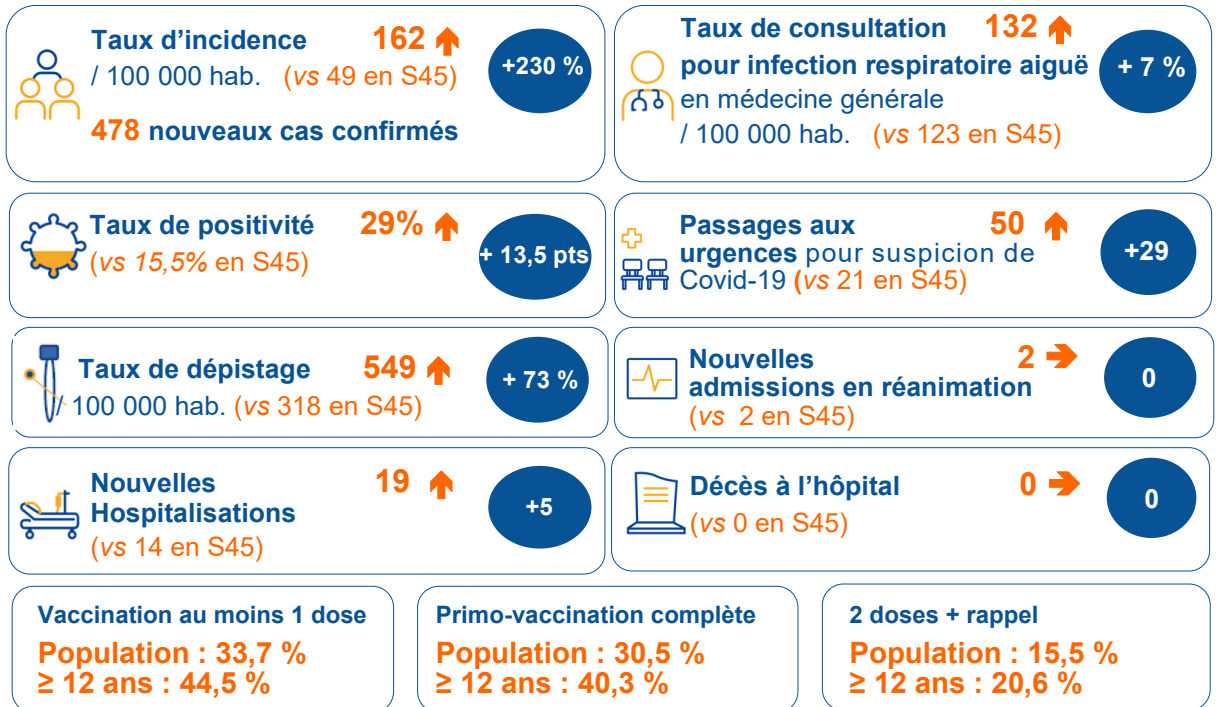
Taux d'incidence 162
/ 100 000 hab. (vs 49 en S45)
478 nouveaux cas confirmés
+230 %

Taux de consultation 132
pour infection respiratoire aiguë
en médecine générale
/ 100 000 hab. (vs 123 en S45)
+ 7 %

Taux de positivité 29%
(vs 15,5% en S45)
+ 13,5 pts

Passages aux urgences pour suspicion de Covid-19 (vs 21 en S45) 50
+29

Taux de dépistage 549
/ 100 000 hab. (vs 318 en S45)
+ 73 %

Nouvelles admissions en réanimation 2
(vs 2 en S45)
0

Nouvelles Hospitalisations 19
(vs 14 en S45)
+5

Décès à l'hôpital 0
(vs 0 en S45)
0

Vaccination au moins 1 dose
Population : 33,7 %
≥ 12 ans : 44,5 %

Primo-vaccination complète
Population : 30,5 %
≥ 12 ans : 40,3 %

2 doses + rappel
Population : 15,5 %
≥ 12 ans : 20,6 %